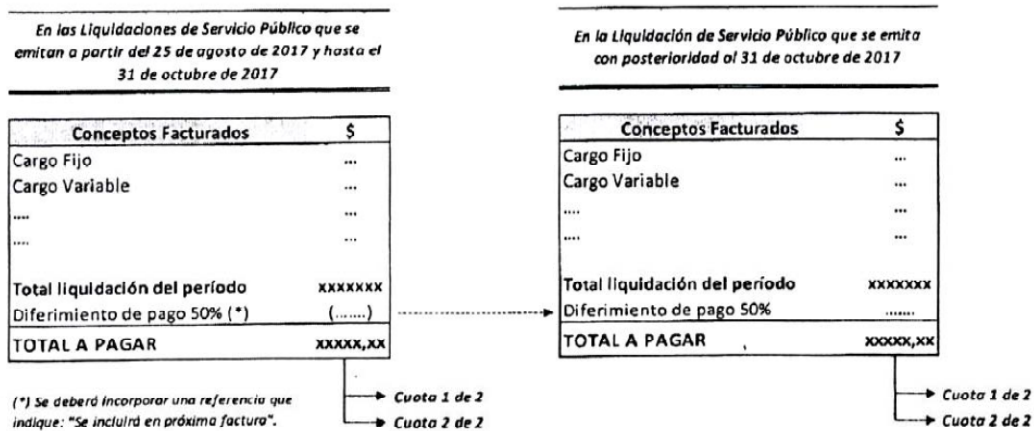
En las Liquidaciones de Servicio Público que se emitan a partir del 25 de agosto de 2017 y hasta el 31 de octubre de 2017

| Conceptos Facturados | $ |
|---|---|
| Cargo Fijo | ... |
| Cargo Variable | ... |
| .... | ... |
| .... | ... |
| Total liquidación del período | xxxxxxx |
| Diferimiento de pago 50% (*) | (.......) |
| TOTAL A PAGAR | xxxxx,xx |

Cuota 1 de 2
Cuota 2 de 2

(*) Se deberá incorporar una referencia que indique: "Se incluirá en próxima factura".

En la Liquidación de Servicio Público que se emita con posterioridad al 31 de octubre de 2017

| Conceptos Facturados | $ |
|---|---|
| Cargo Fijo | ... |
| Cargo Variable | ... |
| .... | ... |
| .... | ... |
| Total liquidación del período | xxxxxxx |
| Diferimiento de pago 50% | ....... |
| TOTAL A PAGAR | xxxxx,xx |

Cuota 1 de 2
Cuota 2 de 2